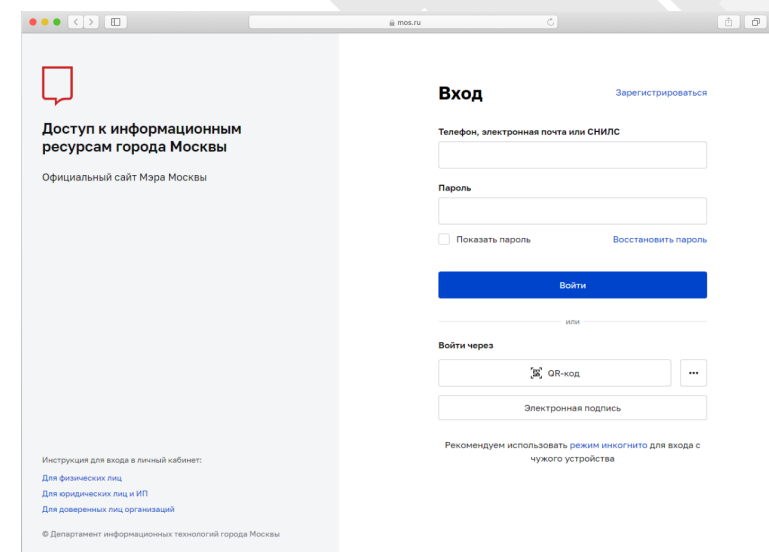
mos.ru

Доступ к информационным ресурсам города Москвы

Официальный сайт Мэра Москвы

Вход

Зарегистрироваться

Телефон, электронная почта или СНИЛС

Пароль

Показать пароль

Восстановить пароль

Войти

или

Войти через

QR-код

...

Электронная подпись

Рекомендуем использовать режим инкогнито для входа с чужого устройства

Инструкция для входа в личный кабинет:

Для физических лиц

Для юридических лиц и ИП

Для доверенных лиц организаций

© Департамент информационных технологий города Москвы